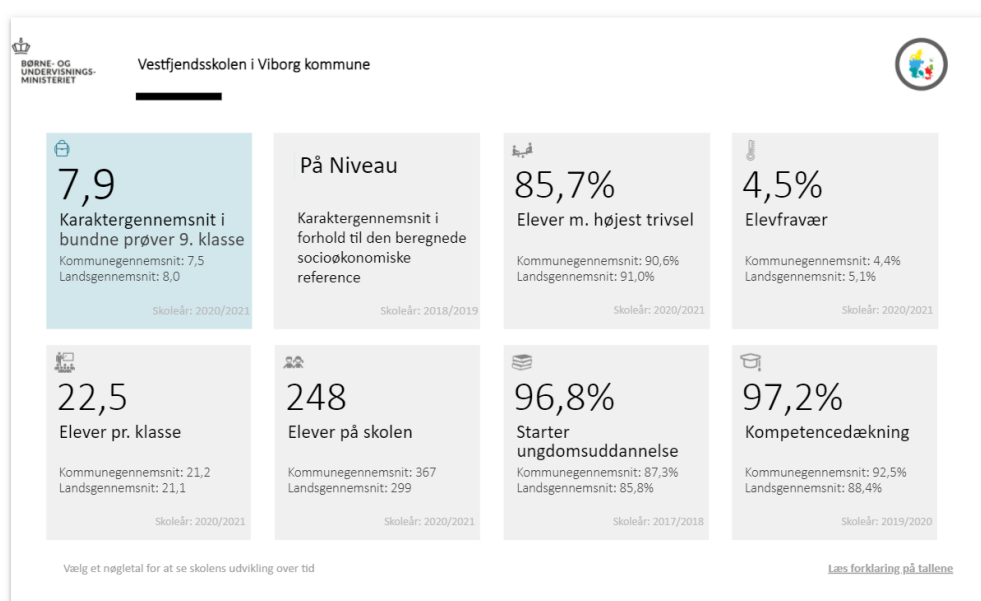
BØRNE- OG UNDERVISNINGS-MINISTERIET

Vestfjendsskolen i Viborg kommune

7,9
Karaktergennemsnit i bundne prøver 9. klasse
Kommunegennemsnit: 7,5
Landsgennemsnit: 8,0
Skoleår: 2020/2021

På Niveau
Karaktergennemsnit i forhold til den beregnede socioøkonomiske reference
Skoleår: 2018/2019

85,7%
Elever m. højest trivsel
Kommunegennemsnit: 90,6%
Landsgennemsnit: 91,0%
Skoleår: 2020/2021

4,5%
Elevfravær
Kommunegennemsnit: 4,4%
Landsgennemsnit: 5,1%
Skoleår: 2020/2021

22,5
Elever pr. klasse
Kommunegennemsnit: 21,2
Landsgennemsnit: 21,1
Skoleår: 2020/2021

248
Elever på skolen
Kommunegennemsnit: 367
Landsgennemsnit: 299
Skoleår: 2020/2021

96,8%
Starter ungdomsuddannelse
Kommunegennemsnit: 87,3%
Landsgennemsnit: 85,8%
Skoleår: 2017/2018

97,2%
Kompetencedækning
Kommunegennemsnit: 92,5%
Landsgennemsnit: 88,4%
Skoleår: 2019/2020

Vælg et nøgletal for at se skolens udvikling over tid

Læs forklaring på tallene